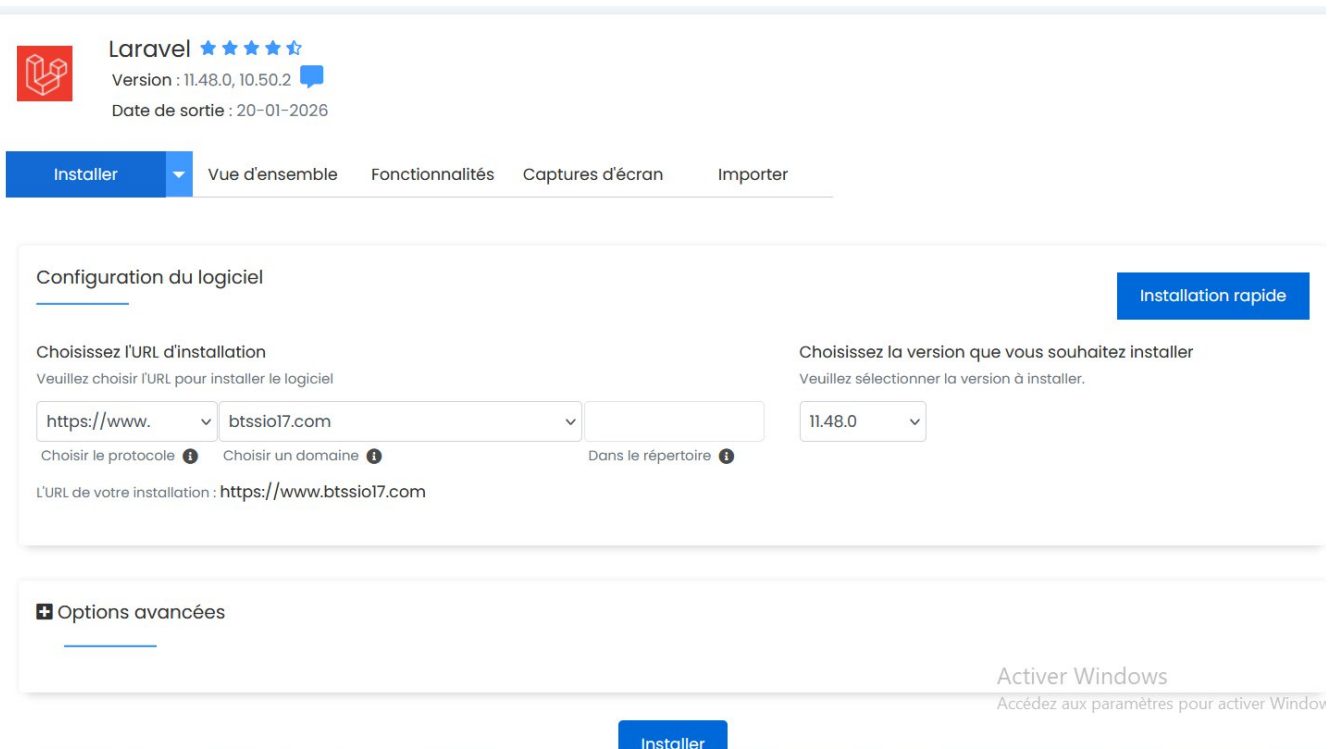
Laravel
Version : 11.48.0, 10.50.2
Date de sortie : 20-01-2026

Installer
Vue d'ensemble
Fonctionnalités
Captures d'écran
Importer

Configuration du logiciel

Installation rapide

Choisissez l'URL d'installation
Veuillez choisir l'URL pour installer le logiciel

https://www.
btssio17.com

Choisir le protocole
Choisir un domaine
Dans le répertoire

L'URL de votre installation : https://www.btssio17.com

Choisissez la version que vous souhaitez installer
Veuillez sélectionner la version à installer.

11.48.0

Options avancées

Activer Windows
Accédez aux paramètres pour activer Window

Installer